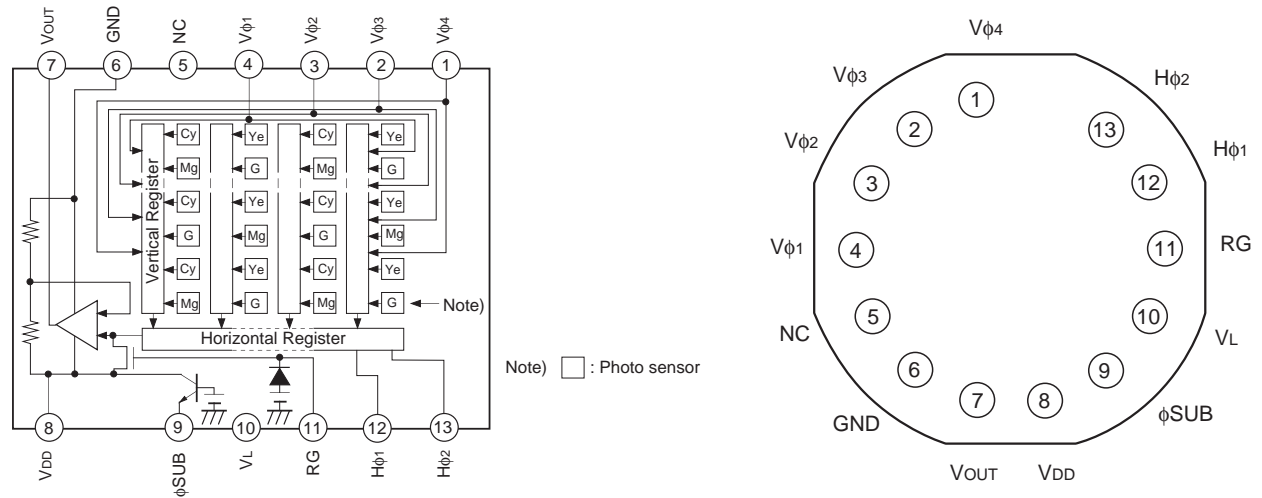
VOUT GND NC Vφ1 Vφ2 Vφ3 Vφ4
7 6 5 4 3 2 1

Cy Ye Cy Ye
Mg G Mg G
Cy Ye Cy Ye
G Mg G Mg
Cy Ye Cy Ye
Mg G Mg G

Vertical Register

Note)

Horizontal Register

8 9 10 11 12 13
VDD φSUB VL RG Hφ1 Hφ2

Note) $\square$ : Photo sensor

Vφ4
Vφ3 Hφ2
1
2 13
Vφ2 Hφ1
3 12
Vφ1 4 11 RG
5 10
NC VL
6 9
7 8
GND φSUB
VOUT VDD